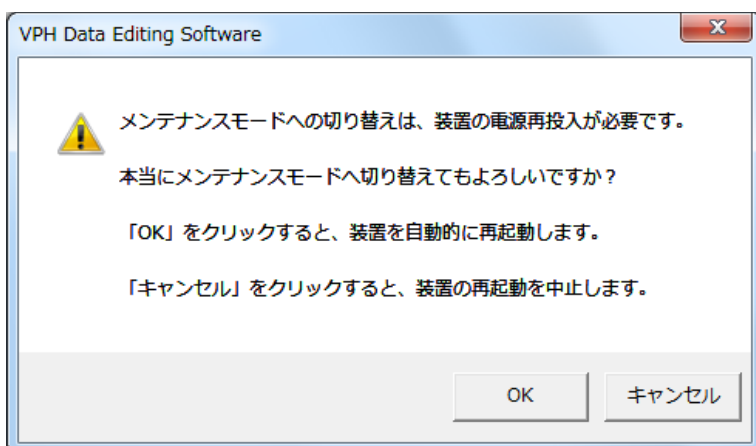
VPH Data Editing Software

メンテナンスモードへの切り替えは、装置の電源再投入が必要です。

本当にメンテナンスモードへ切り替えてもよろしいですか？

「OK」をクリックすると、装置を自動的に再起動します。

「キャンセル」をクリックすると、装置の再起動を中止します。

OK

キャンセル